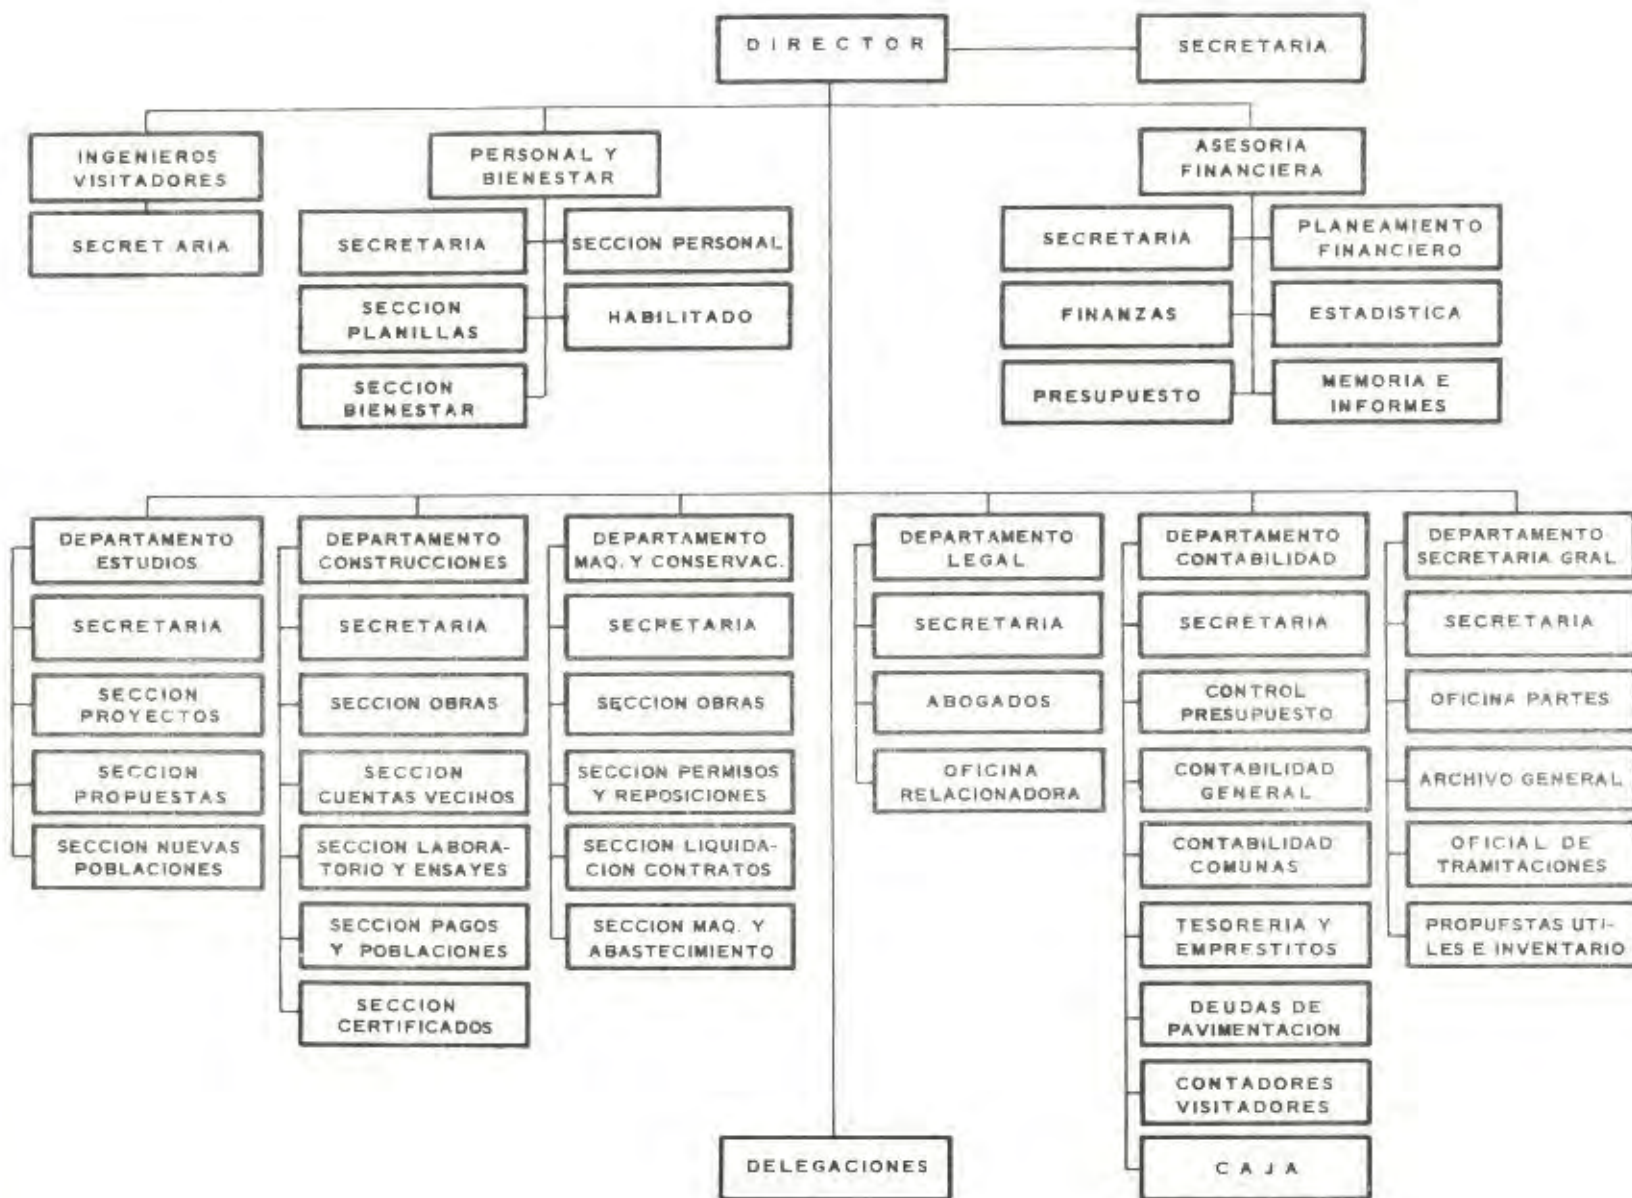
DIRECTOR

SECRETARIA

INGENIEROS VISITADORES

SECRET ARIA

PERSONAL Y BIENESTAR

SECRETARIA

SECCION PERSONAL

SECCION PLANILLAS

HABILITADO

SECCION BIENESTAR

ASESORIA FINANCIERA

SECRETARIA

PLANEAMIENTO FINANCIERO

FINANZAS

ESTADISTICA

PRESUPUESTO

MEMORIA E INFORMES

DEPARTAMENTO ESTUDIOS

SECRETARIA

SECCION PROYECTOS

SECCION PROPUESTAS

SECCION NUEVAS POBLACIONES

DEPARTAMENTO CONSTRUCCIONES

SECRETARIA

SECCION OBRAS

SECCION CUENTAS VECINOS

SECCION LABORATORIO Y ENSAYES

SECCION PAGOS Y POBLACIONES

SECCION CERTIFICADOS

DEPARTAMENTO MAQ. Y CONSERVAC.

SECRETARIA

SECCION OBRAS

SECCION PERMISOS Y REPOSICIONES

SECCION LIQUIDACION CONTRATOS

SECCION MAQ. Y ABASTECIMIENTO

DEPARTAMENTO LEGAL

SECRETARIA

ABOGADOS

OFICINA RELACIONADORA

DEPARTAMENTO CONTABILIDAD

SECRETARIA

CONTROL PRESUPUESTO

CONTABILIDAD GENERAL

CONTABILIDAD COMUNAS

TESORERIA Y EMPRESTITOS

DEUDAS DE PAVIMENTACION

CONTADORES VISITADORES

CAJA

DEPARTAMENTO SECRETARIA GRAL.

SECRETARIA

OFICINA PARTES

ARCHIVO GENERAL

OFICIAL DE TRAMITACIONES

PROPUESTAS UTILES E INVENTARIO

DELEGACIONES